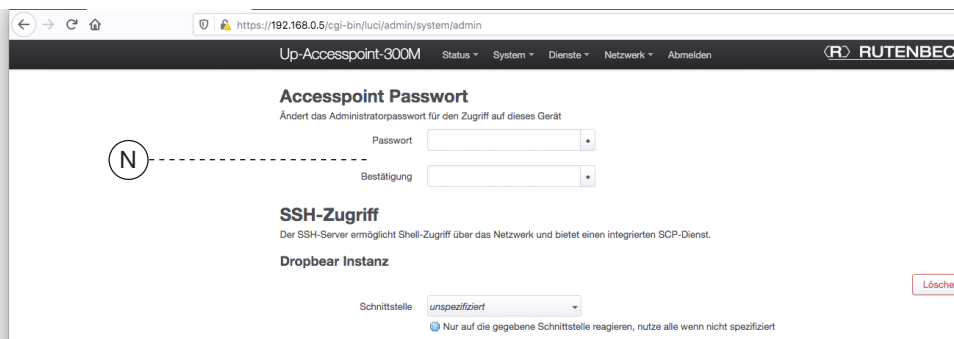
https://192.168.0.5/cgi-bin/luci/admin/system/admin

Up-Accesspoint-300M Status System Dienste Netzwerk Abmelden

⟨R⟩ RUTENBEC

Accesspoint Passwort
Ändert das Administratorpasswort für den Zugriff auf dieses Gerät

N

Passwort

Bestätigung

SSH-Zugriff
Der SSH-Server ermöglicht Shell-Zugriff über das Netzwerk und bietet einen integrierten SCP-Dienst.

Dropbear Instanz

Lösche

Schnittstelle unspezifiziert

Nur auf die gegebene Schnittstelle reagieren, nutze alle wenn nicht spezifiziert